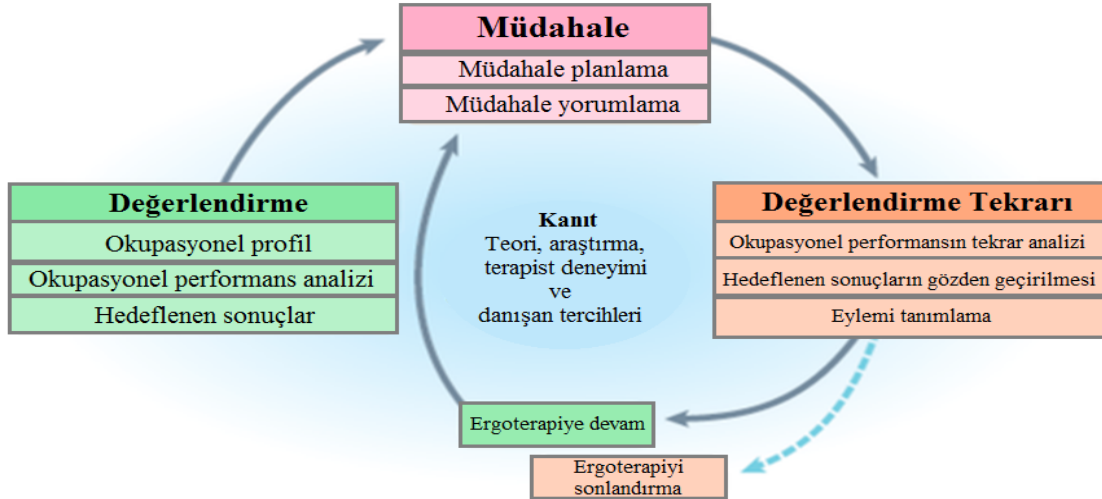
Müdahale
Müdahale planlama
Müdahale yorumlama

Değerlendirme
Okupasyonel profil
Okupasyonel performans analizi
Hedeflenen sonuçlar

Kanıt
Teori, araştırma, terapist deneyimi ve danışan tercihleri

Değerlendirme Tekrarı
Okupasyonel performansın tekrar analizi
Hedeflenen sonuçların gözden geçirilmesi
Eylemi tanımlama

Ergoterapiye devam

Ergoterapiyi sonlandırma